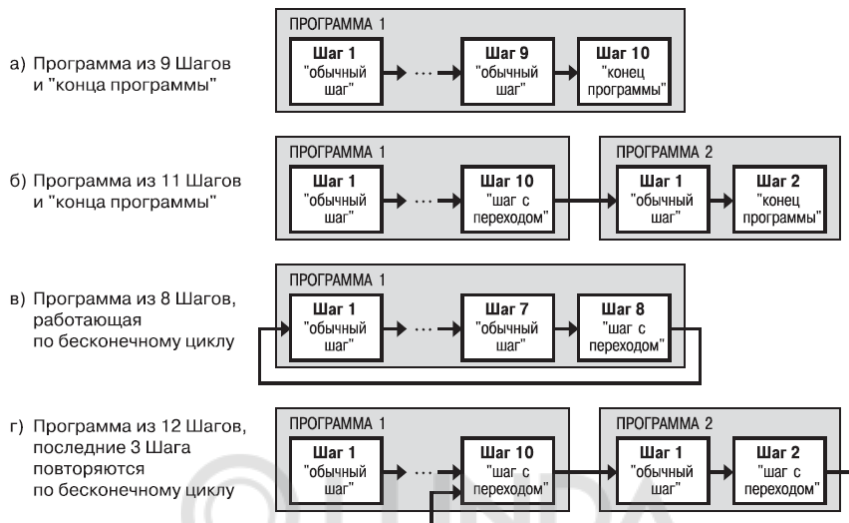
а) Программа из 9 Шагов и "конца программы"

ПРОГРАММА 1

Шаг 1 "обычный шаг" → ··· → Шаг 9 "обычный шаг" → Шаг 10 "конец программы"

б) Программа из 11 Шагов и "конца программы"

ПРОГРАММА 1

Шаг 1 "обычный шаг" → ··· → Шаг 10 "шаг с переходом"

ПРОГРАММА 2

Шаг 1 "обычный шаг" → Шаг 2 "конец программы"

в) Программа из 8 Шагов, работающая по бесконечному циклу

ПРОГРАММА 1

Шаг 1 "обычный шаг" → ··· → Шаг 7 "обычный шаг" → Шаг 8 "шаг с переходом"

г) Программа из 12 Шагов, последние 3 Шага повторяются по бесконечному циклу

ПРОГРАММА 1

Шаг 1 "обычный шаг" → ··· → Шаг 10 "шаг с переходом"

ПРОГРАММА 2

Шаг 1 "обычный шаг" → Шаг 2 "шаг с переходом"